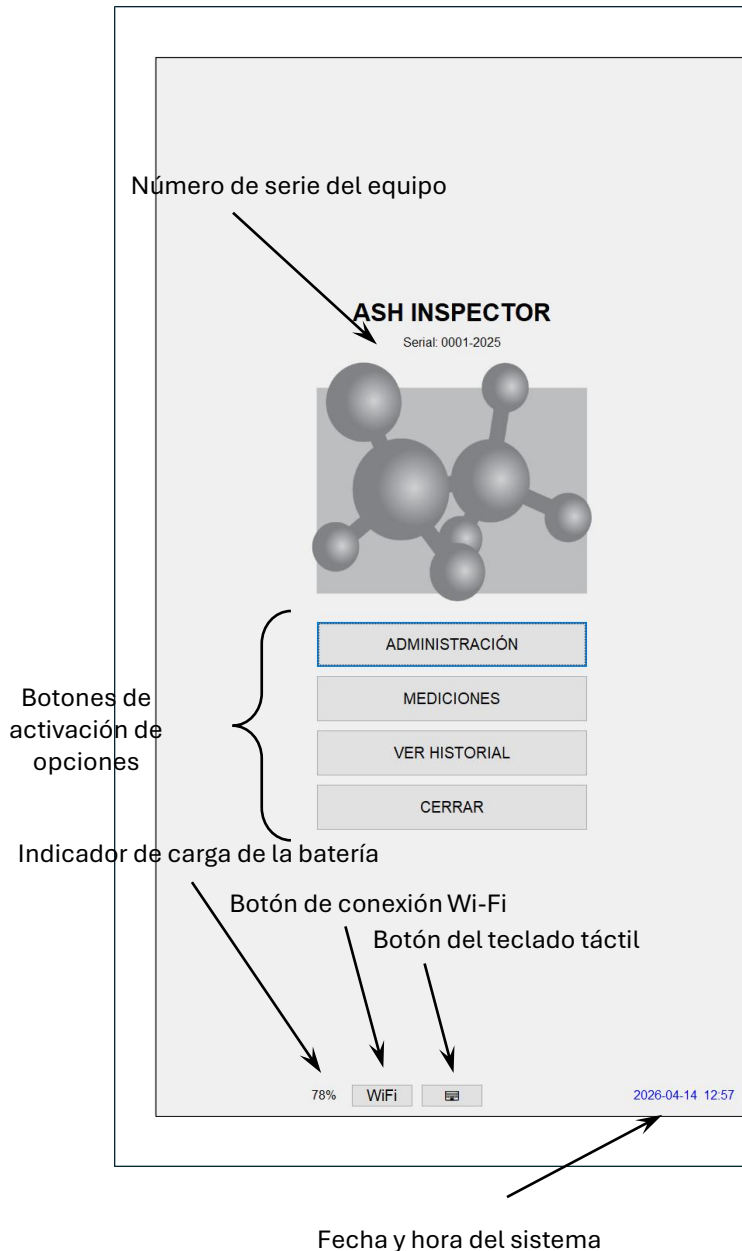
Número de serie del equipo

ASH INSPECTOR

Serial: 0001-2025

Botones de activación de opciones

ADMINISTRACIÓN

MEDICIONES

VER HISTORIAL

CERRAR

Indicador de carga de la batería

Botón de conexión Wi-Fi

Botón del teclado táctil

78%

WiFi

2026-04-14 12:57

Fecha y hora del sistema